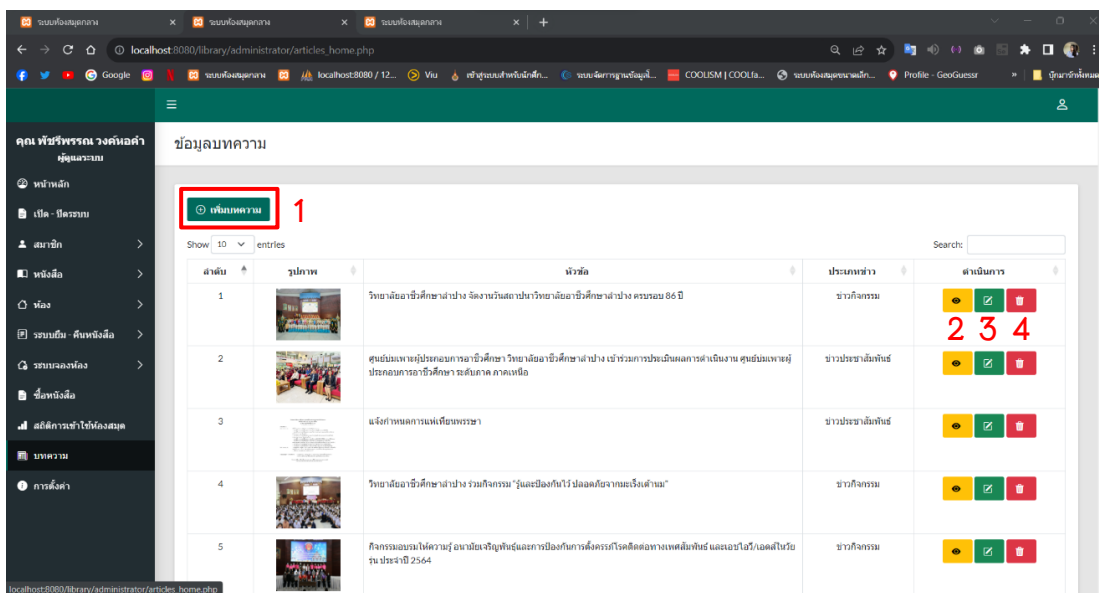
ระบบห้องสมุดกลาง × ระบบห้องสมุดกลาง × ระบบห้องสมุดกลาง × +

localhost:8080/library/administrator/articles_home.php

Google ระบบห้องสมุดกลาง localhost:8080 / 12... Viu เข้าสู่ระบบสำหรับนักศึก... ระบบจัดการฐานข้อมูลโ... COOLISM | COOLfa... ระบบห้องสมุดขนาดเล็ก... Profile - GeoGuessr » บุ๊กมาร์กทั้งหมด

≡

คุณ พัชรีพรรณ วงค์นอคำ
ผู้ดูแลระบบ

หน้าหลัก
เปิด - ปิดระบบ
สมาชิก
หนังสือ
ห้อง
ระบบยืม - คืนหนังสือ
ระบบจองห้อง
ซื้อหนังสือ
สถิติการเข้าใช้ห้องสมุด
บทความ
การตั้งค่า

ข้อมูลบทความ

เพิ่มบทความ 1

Show 10 entries

Search:

| ลำดับ | รูปภาพ | หัวข้อ | ประเภทข่าว | ดำเนินการ |
|---|---|---|---|---|
| 1 | | วิทยาลัยอาชีวศึกษาลำปาง จัดงานวันสถาปนาวิทยาลัยอาชีวศึกษาลำปาง ครบรอบ 86 ปี | ข่าวกิจกรรม | 2 3 4 |
| 2 | | ศูนย์บ่มเพาะผู้ประกอบการอาชีวศึกษา วิทยาลัยอาชีวศึกษาลำปาง เข้าร่วมการประเมินผลการดำเนินงาน ศูนย์บ่มเพาะผู้ประกอบการอาชีวศึกษา ระดับภาค ภาคเหนือ | ข่าวประชาสัมพันธ์ | |
| 3 | | แจ้งกำหนดการแห่เทียนพรรษา | ข่าวประชาสัมพันธ์ | |
| 4 | | วิทยาลัยอาชีวศึกษาลำปาง ร่วมกิจกรรม "รู้และป้องกันไว้ ปลอดภัยจากมะเร็งเต้านม" | ข่าวกิจกรรม | |
| 5 | | กิจกรรมอบรมให้ความรู้ อนามัยเจริญพันธุ์และการป้องกันการตั้งครรภ์โรคติดต่อทางเพศสัมพันธ์ และเอชไอวี/เอดส์ในวัยรุ่น ประจำปี 2564 | ข่าวกิจกรรม | |

localhost:8080/library/administrator/articles_home.php